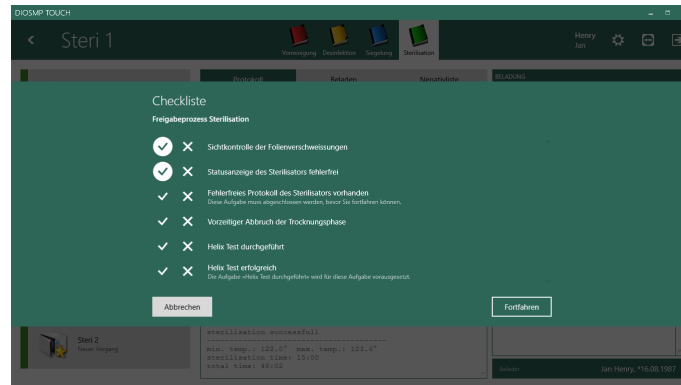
DIOSMP TOUCH

Steri 1

Vorreinigung Desinfektion Siegelung Sterilisation

Henry
Jan

Protokoll Beladen Nensatiliste

BELADUNG

Checkliste

Freigabeprozess Sterilisation

Sichtkontrolle der Folienverschweissungen

Statusanzeige des Sterilisators fehlerfrei

Fehlerfreies Protokoll des Sterilisators vorhanden
Diese Aufgabe muss abgeschlossen werden, bevor Sie fortfahren können.

Vorzeitiger Abbruch der Trocknungsphase

Helix Test durchgeführt

Helix Test erfolgreich
Die Aufgabe »Helix Test durchgeführt« wird für diese Aufgabe vorausgesetzt.

Abbrechen

Fortfahren

Steri 2
Neuer Vorgang

sterilisation successfull
min. temp.: 122.0° max. temp.: 122.3°
sterilisation time: 15:00
total time: 40:02

Bediener Jan Henry, *16.08.1987